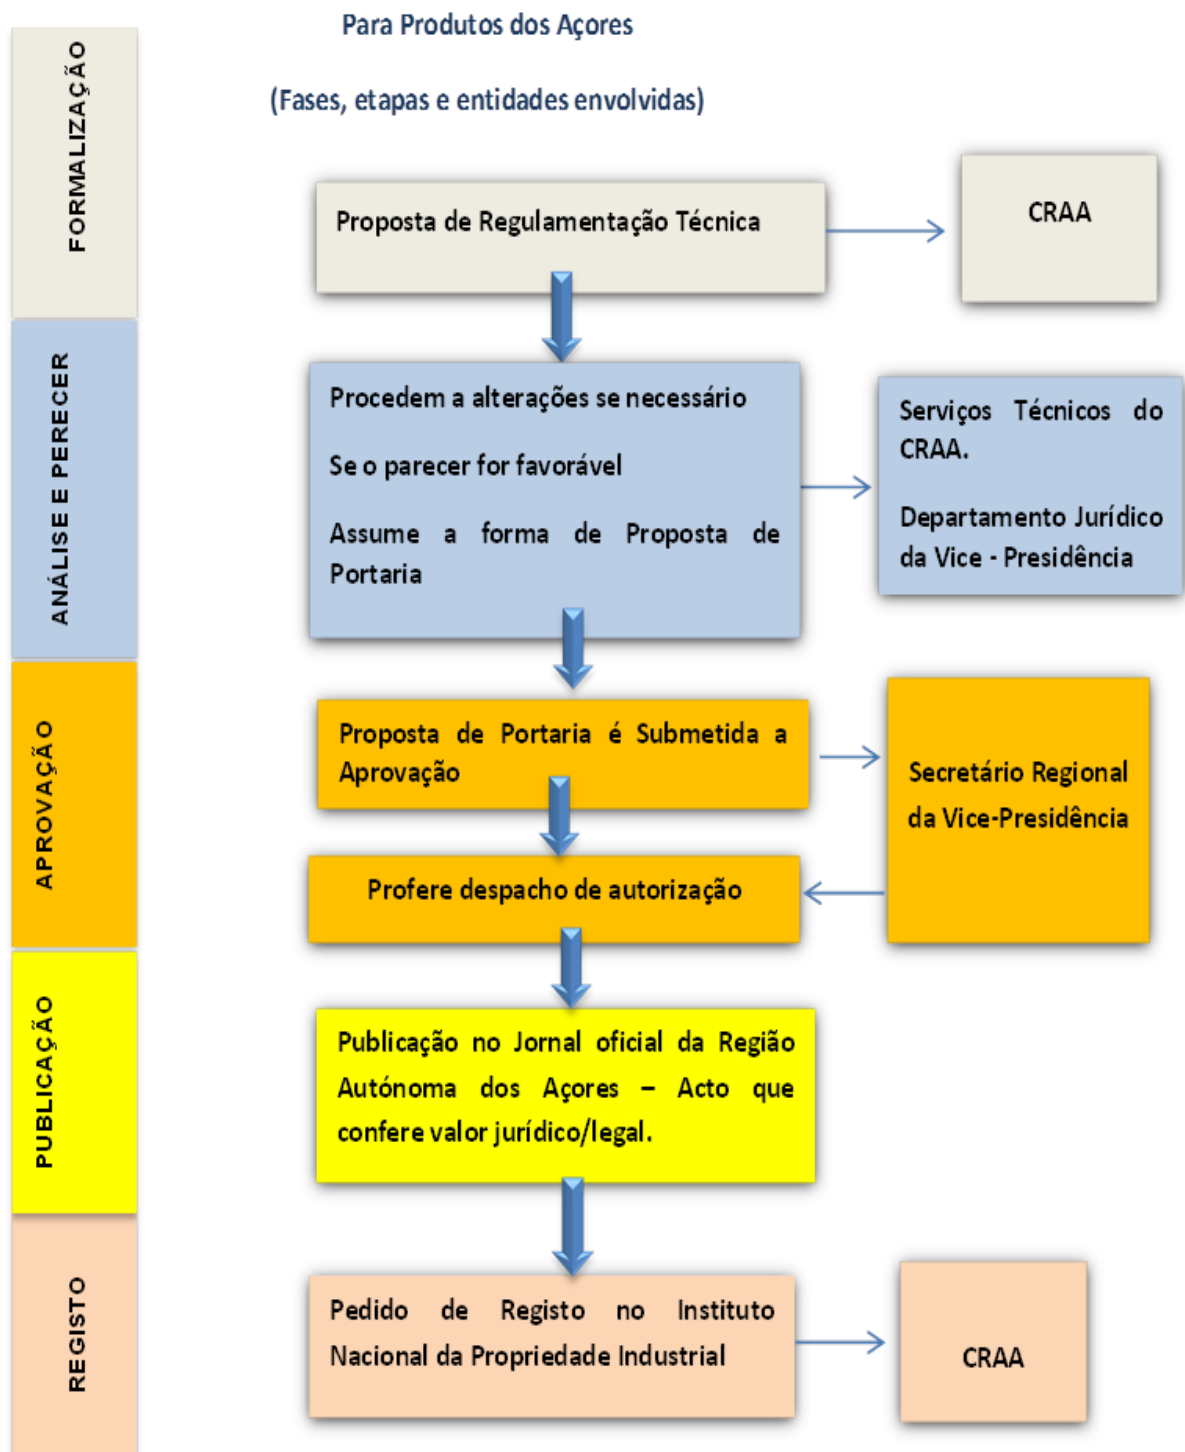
Para Produtos dos Açores

(Fases, etapas e entidades envolvidas)

FORMALIZAÇÃO

Proposta de Regulamentação Técnica

CRAA

ANÁLISE E PERECER

Procedem a alterações se necessário

Se o parecer for favorável

Assume a forma de Proposta de Portaria

Serviços Técnicos do CRAA.

Departamento Jurídico da Vice - Presidência

APROVAÇÃO

Proposta de Portaria é Submetida a Aprovação

Secretário Regional da Vice-Presidência

Profere despacho de autorização

PUBLICAÇÃO

Publicação no Jornal oficial da Região Autónoma dos Açores – Acto que confere valor jurídico/legal.

REGISTO

Pedido de Registo no Instituto Nacional da Propriedade Industrial

CRAA